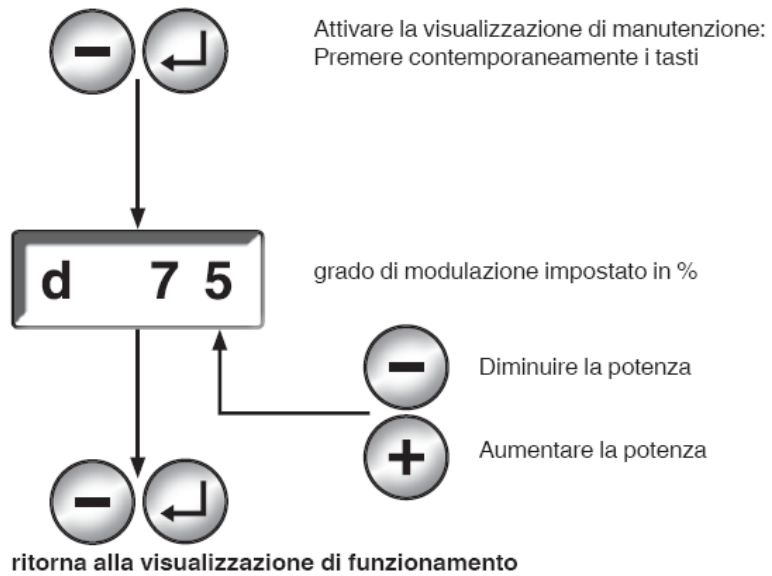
Attivare la visualizzazione di manutenzione:
Premere contemporaneamente i tasti

d 7 5

grado di modulazione impostato in %

Diminuire la potenza

Aumentare la potenza

ritorna alla visualizzazione di funzionamento